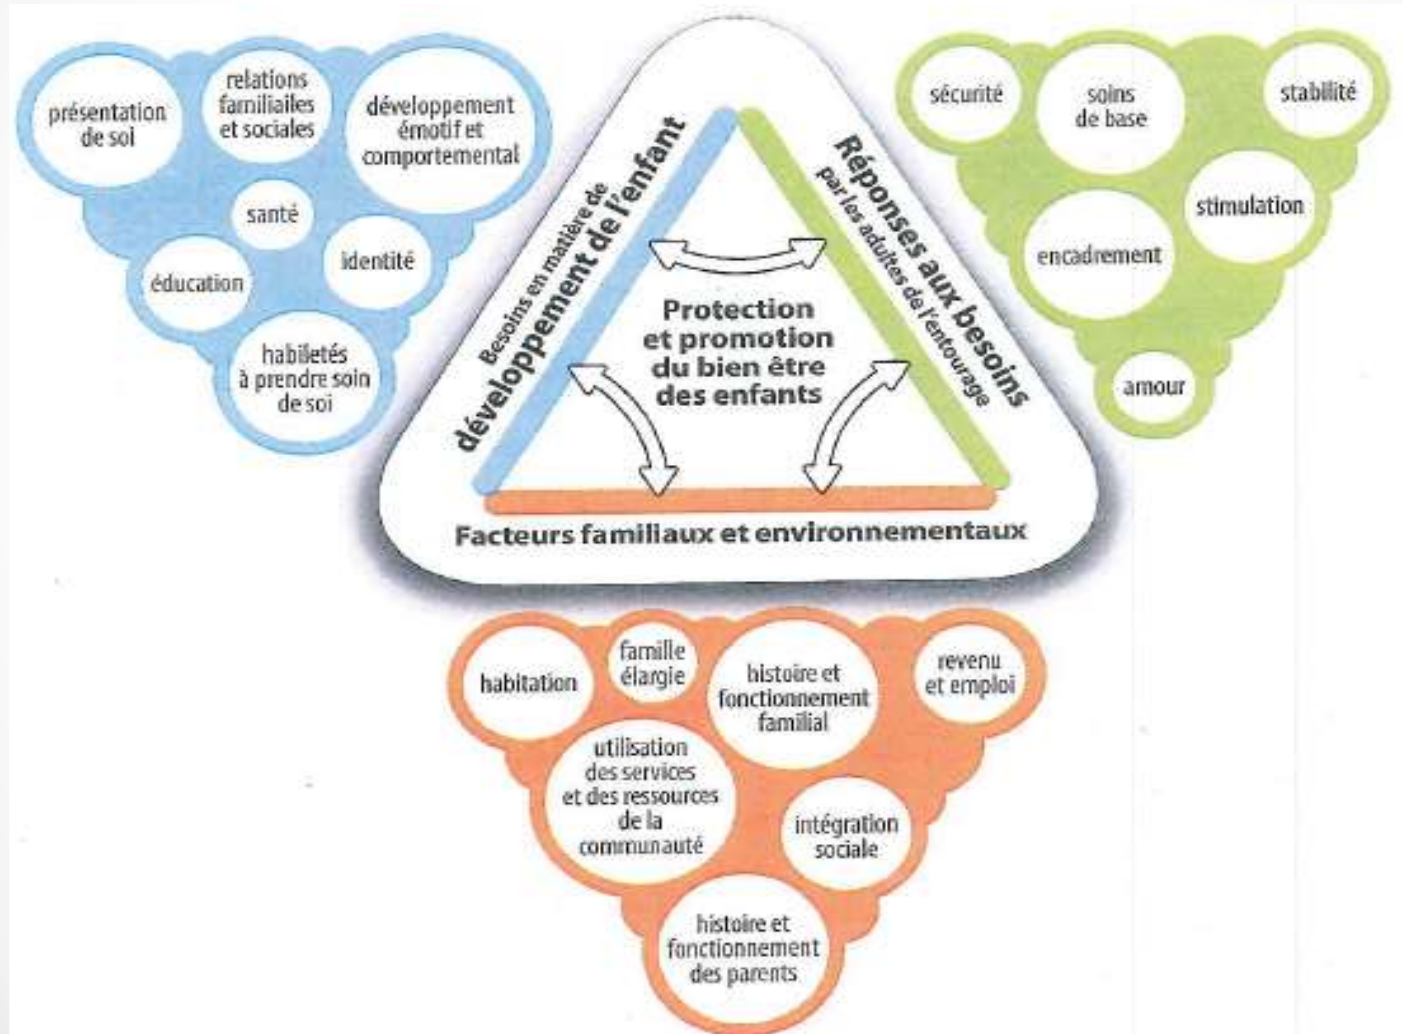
présentation de soi

relations familiailes et sociales

développement émotif et comportemental

santé

identité

éducation

habiletés à prendre soin de soi

Besoins en matière de développement de l'enfant

Réponses aux besoins par les adultes de l'entourage

Protection et promotion du bien être des enfants

Facteurs familiaux et environnementaux

sécurité

soins de base

stabilité

stimulation

encadrement

amour

habitation

famille élargie

histoire et fonctionnement familial

revenu et emploi

utilisation des services et des ressources de la communauté

intégration sociale

histoire et fonctionnement des parents